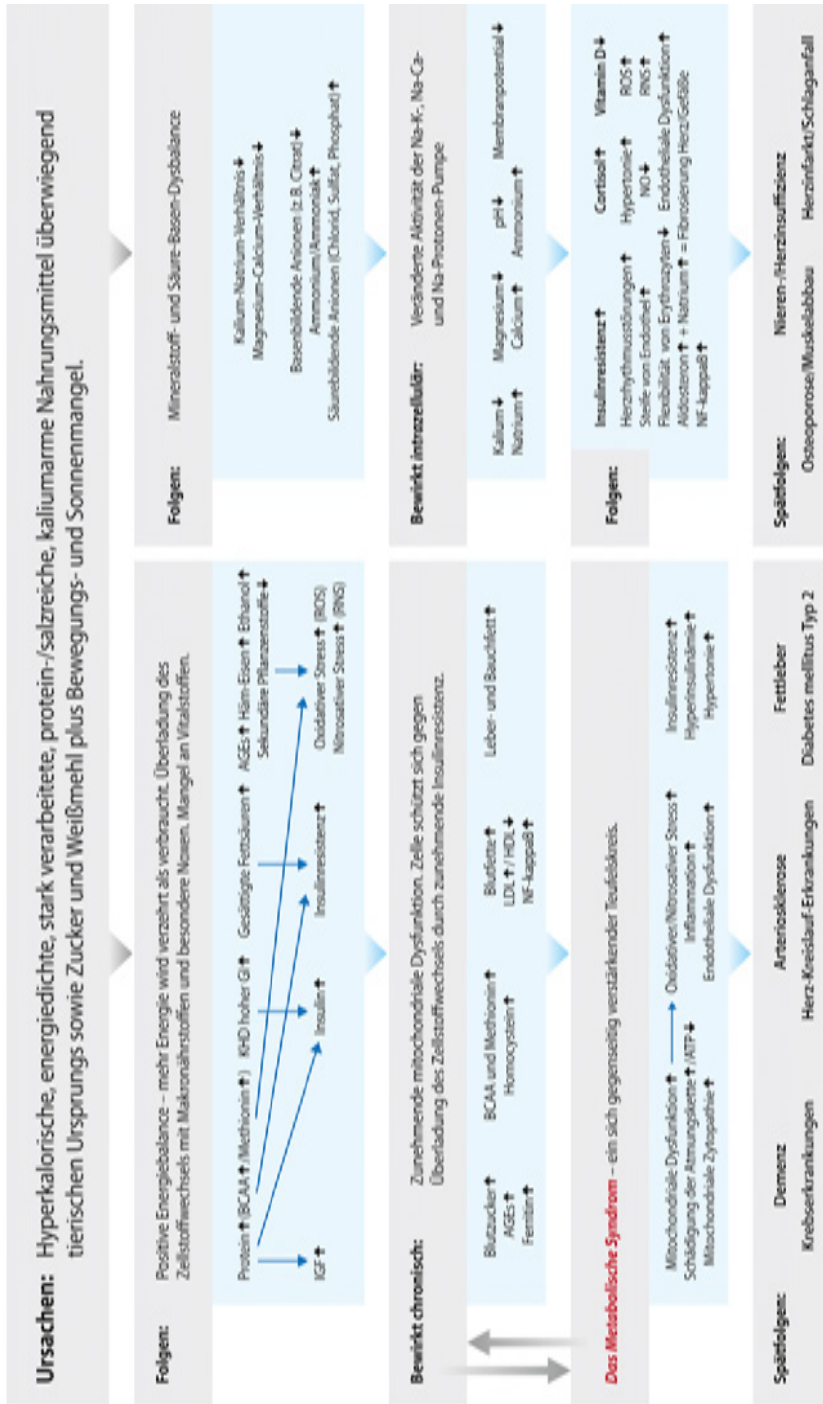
Ursachen: Hyperkalorische, energiedichte, stark verarbeitete, protein-/salzreiche, kaliumarme Nahrungsmittel überwiegend tierischen Ursprungs sowie Zucker und Weißmehl plus Bewegungs- und Sonnenmangel.

Folgen: Positive Energiebalance – mehr Energie wird verzehrt als verbraucht. Überladung des Zellstoffwechsels mit Makronährstoffen und besondere Noxen, Mangel an Vitalstoffen.

Protein ↑ (BCAA ↑/Methionin ↑) KHD hoher GI ↑ Gesättigte Fettsäuren ↑ AGEs ↑ Häm-Eisen ↑ Ethanol ↑ Sekundäre Pflanzenstoffe ↓

IGF ↑ Insulin ↑ Insulinresistenz ↑ Oxidativer Stress ↑ (ROS) Nitrosativer Stress ↑ (RNS)

Folgen: Mineralstoff- und Säure-Basen-Dysbalance

Kalium-Natrium-Verhältnis ↓ Magnesium-Calcium-Verhältnis ↓

Basenbildende Anionen (z. B. Citrat) ↓ Ammonium/Ammoniak ↑ Säurebildende Anionen (Chlorid, Sulfat, Phosphat) ↑

Bewirkt chronisch: Zunehmende mitochondriale Dysfunktion. Zelle schützt sich gegen Überladung des Zellstoffwechsels durch zunehmende Insulinresistenz.

Blutzucker ↑ AGEs ↑ Ferritin ↑ BCAA und Methionin ↑ Homocystein ↑ Blutfette ↑ LDL ↑ / HDL ↓ NF-kappaB ↑ Leber- und Bauchfett ↑

Bewirkt intrazellulär: Veränderte Aktivität der Na-K-, Na-Ca- und Na-Protonen-Pumpe

Kalium ↓ Natrium ↑ Magnesium ↓ Calcium ↑ pH ↓ Ammonium ↑ Membranpotential ↓

Das Metabolische Syndrom – ein sich gegenseitig verstärkender Teufelskreis.

Mitochondriale Dysfunktion ↑ Schädigung der Atmungskette ↑ / ATP ↓ Mitochondriale Zytopathie ↑ → Oxidativer/Nitrosativer Stress ↑ Inflammation ↑ Endotheliale Dysfunktion ↑ Insulinresistenz ↑ Hyperinsulinämie ↑ Hypertonie ↑

Folgen: Insulinresistenz ↑ Cortisol ↑ Vitamin D ↓ Herzrhythmusstörungen ↑ Hypertonie ↑ ROS ↑ Steife von Endothel ↑ NO ↓ RNS ↑ Flexibilität von Erythrozyten ↓ Endotheliale Dysfunktion ↑ Aldosteron ↑ + Natrium ↑ = Fibrosierung Herz/Gefäße NF-kappaB ↑

Spätfolgen: Demenz Krebserkrankungen Arteriosklerose Herz-Kreislauf-Erkrankungen Fettleber Diabetes mellitus Typ 2

Spätfolgen: Osteoporose/Muskelabbau Nieren-/Herzinsuffizienz Herzinfarkt/Schlaganfall